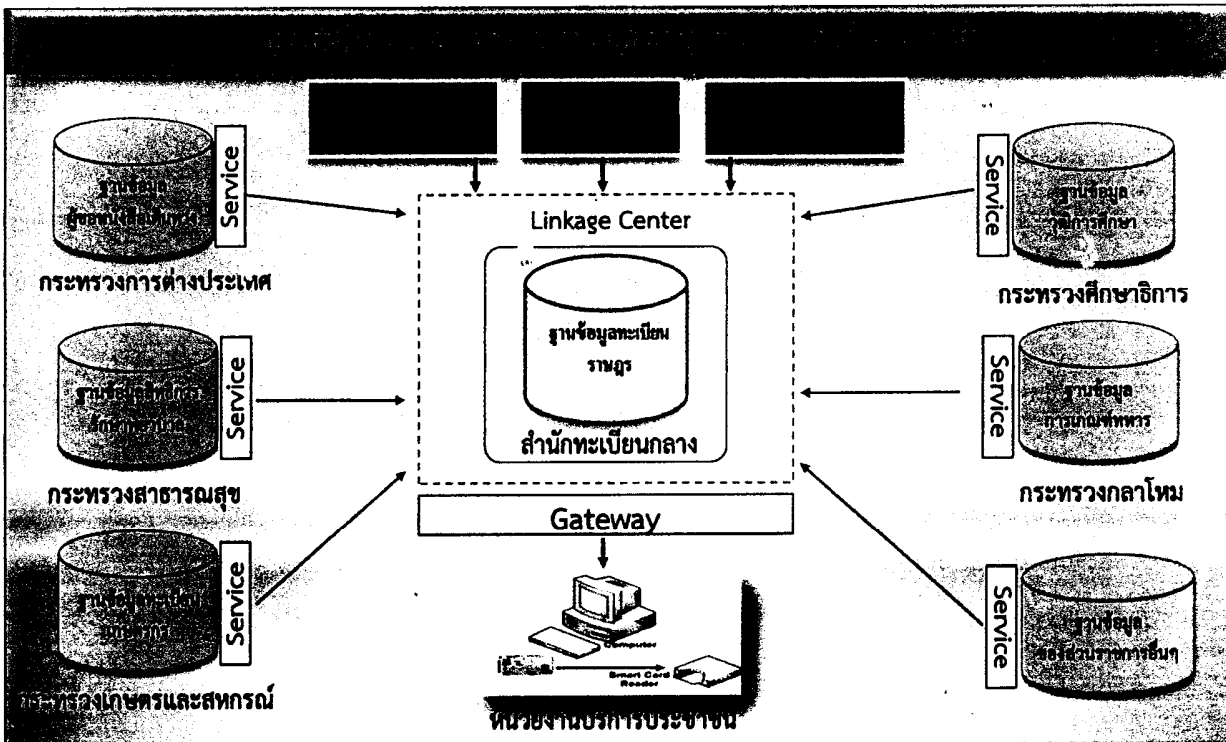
ฐานข้อมูล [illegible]

Service

กระทรวงการต่างประเทศ

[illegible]

Service

กระทรวงสาธารณสุข

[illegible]

Service

กระทรวงเกษตรและสหกรณ์

Linkage Center

ฐานข้อมูลทะเบียนราษฎร

สำนักทะเบียนกลาง

Gateway

Computer

Smart Card Reader

หน่วยงานบริการประชาชน

Service

ฐานข้อมูล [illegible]การศึกษา

กระทรวงศึกษาธิการ

Service

ฐานข้อมูล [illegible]

กระทรวงกลาโหม

Service

ฐานข้อมูล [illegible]ส่วนราชการอื่นๆ